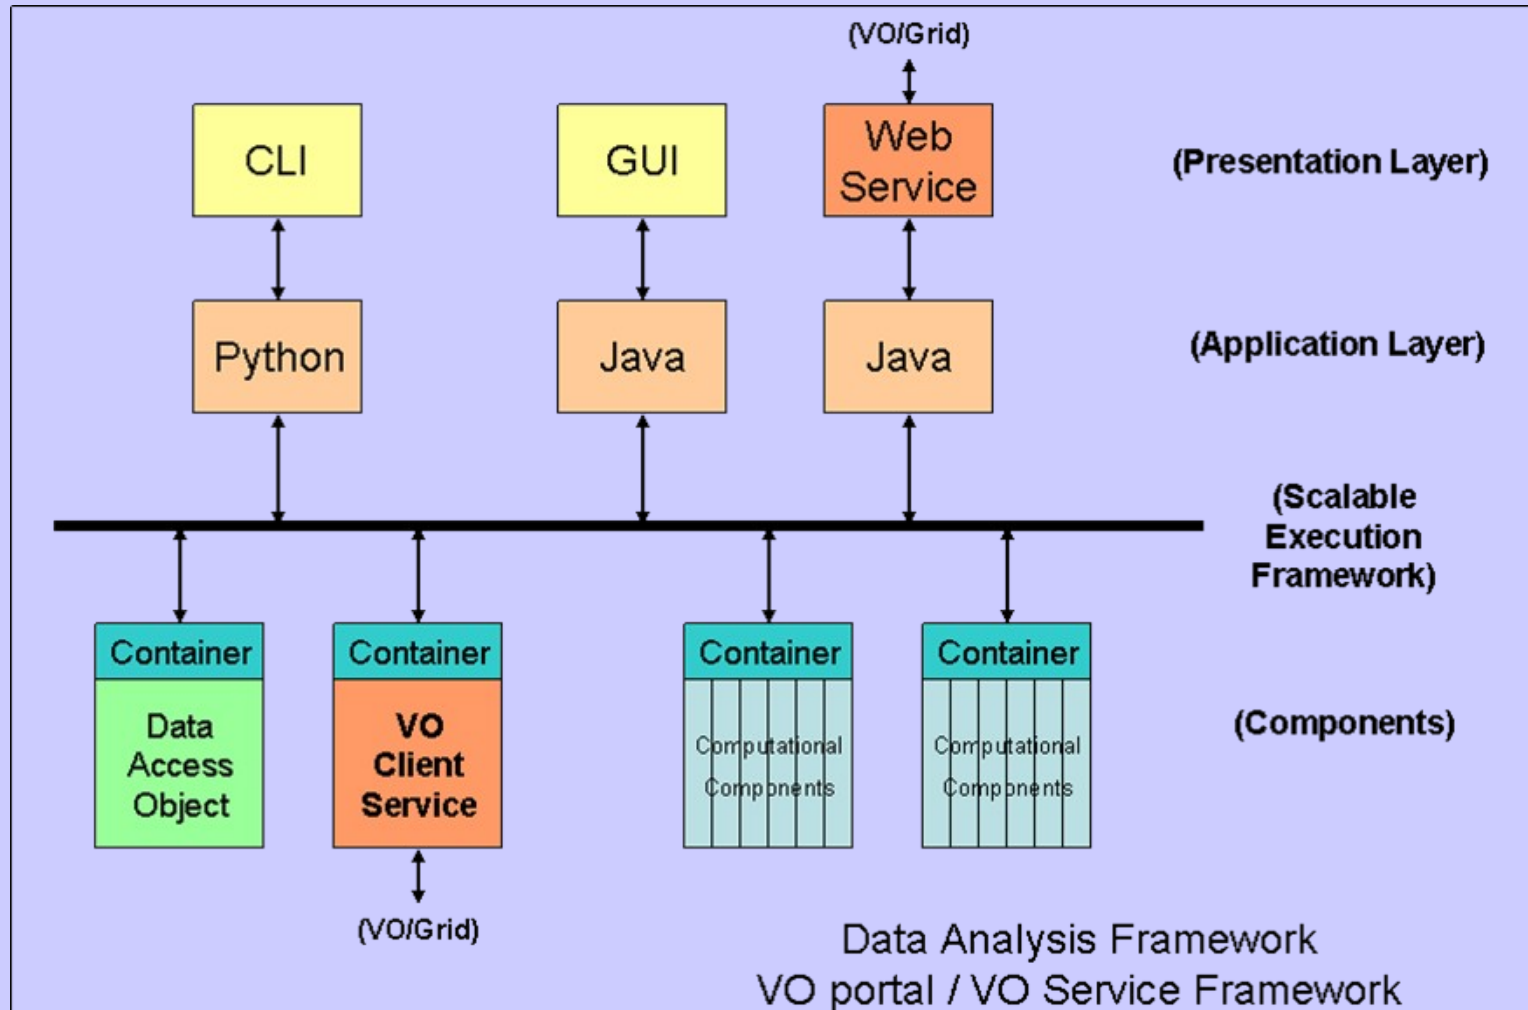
(VO/Grid)

CLI

GUI

Web Service

(Presentation Layer)

Python

Java

Java

(Application Layer)

(Scalable Execution Framework)

Container

Data Access Object

Container

VO Client Service

Container

Computational Components

Container

Computational Components

(Components)

(VO/Grid)

Data Analysis Framework
VO portal / VO Service Framework